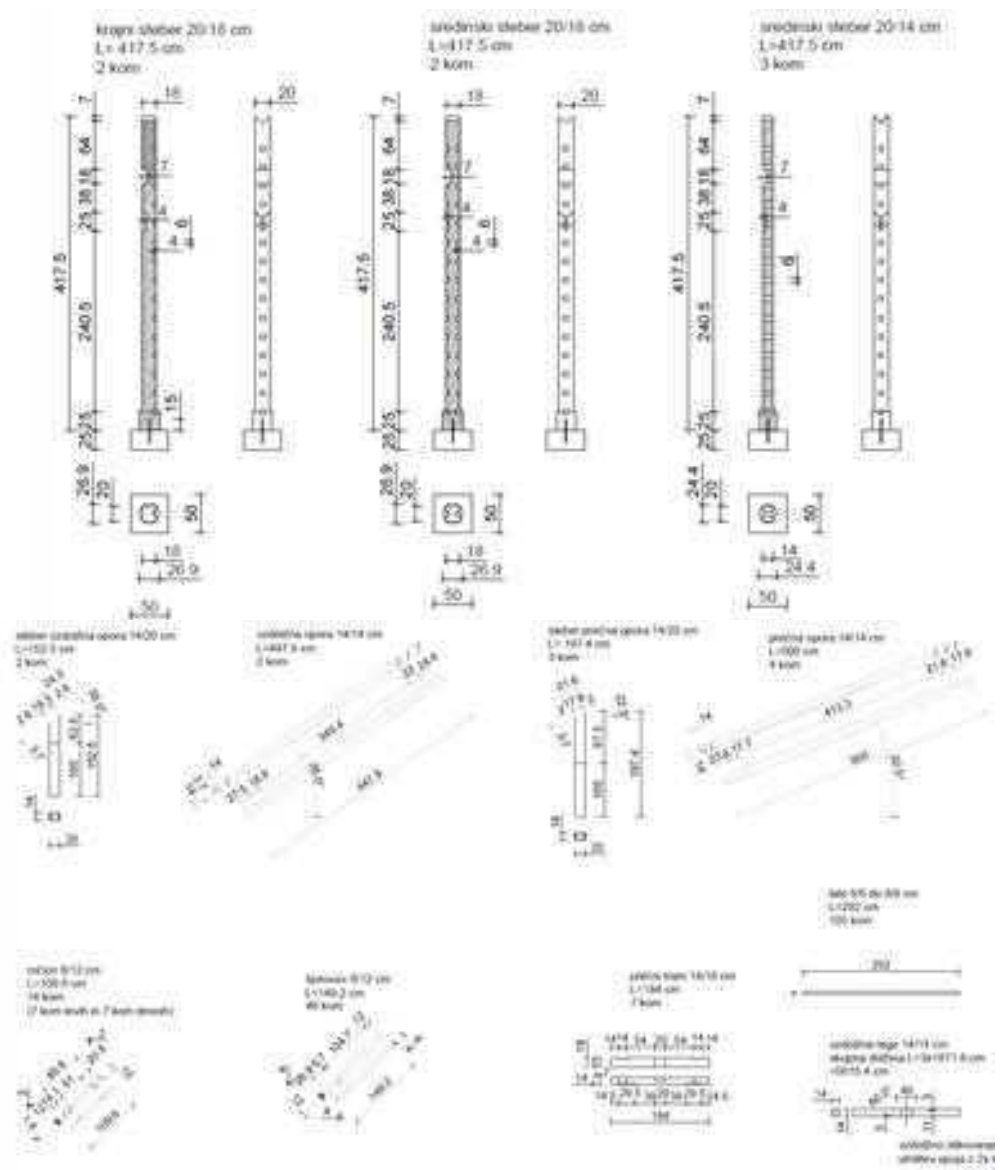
krajni steber 20/16 cm
L= 417.5 cm
2 kom

7
16
20
64
25 38 16
7
4
6
4
417.5
240.5
15
25 25

26.9
20
50
16
26.9
50

srednjski steber 20/16 cm
L=417.5 cm
2 kom

7
16
20
64
25 38 16
7
4
6
4
417.5
240.5
25 25

26.9
20
50
16
26.9
50

srednjski steber 20/14 cm
L=417.5 cm
3 kom

7
64
25 38 16
7
4
6
417.5
240.5
25 25

24.4
20
50
14
24.4
50

steber vzdolžna opora 14/20 cm
L=152.5 cm
2 kom

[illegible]

vzdolžna opora 14/14 cm
L=467.5 cm
2 kom

349.4
27.5
440.9

steber prečna opora 14/20 cm
L=157.4 cm
2 kom

157.4

prečna opora 14/14 cm
L=500 cm
4 kom

413.3
365

late 5/5 do 8/8 cm
L=252 cm
100 kom

252

ročice 8/12 cm
L=109.6 cm
14 kom
(7 kom levih in 7 kom desnih)

109.6

špirovci 8/12 cm
L=149.2 cm
46 kom

149.2

prečna lega 14/16 cm
L=184 cm
7 kom

184

vzdolžna lega 14/14 cm
skupna dolžina L=3x1571.8 cm
=5015.4 cm

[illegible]